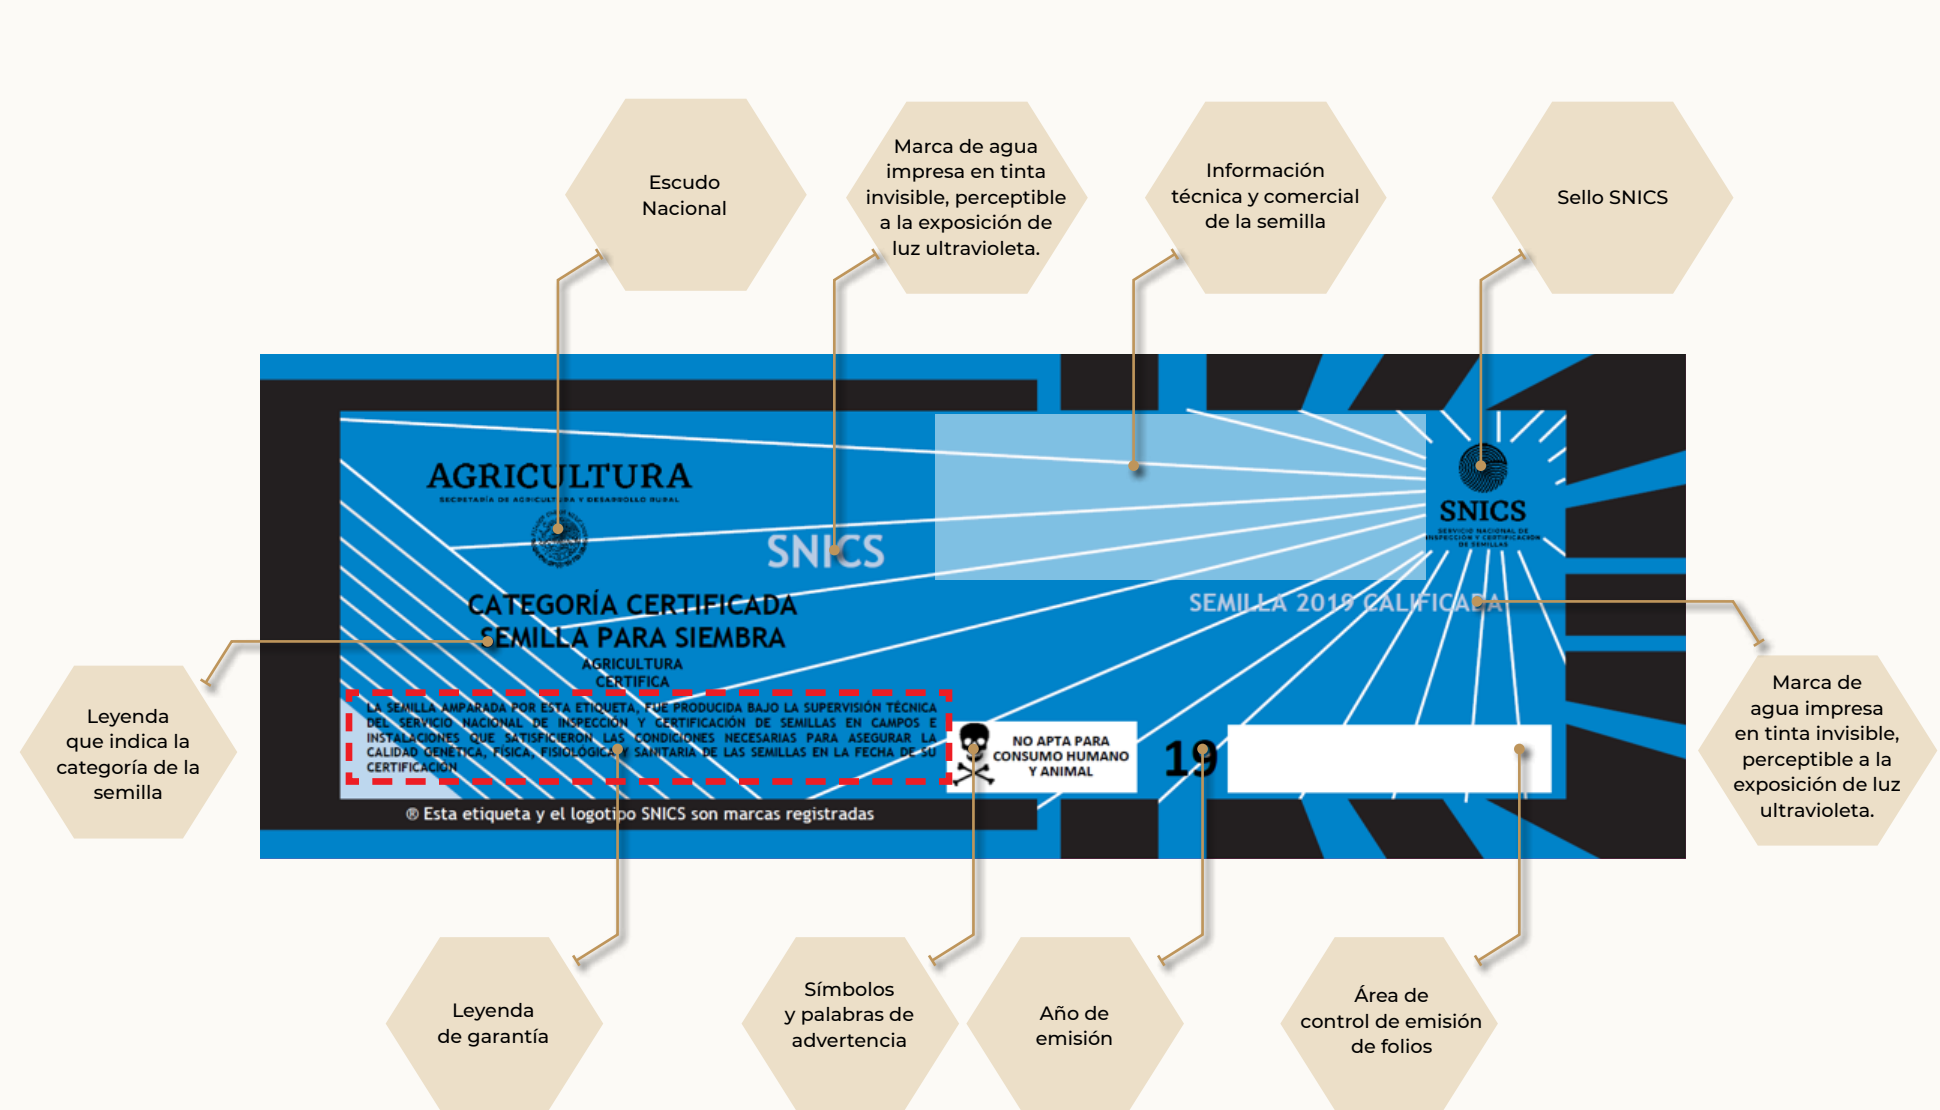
Escudo Nacional

Marca de agua impresa en tinta invisible, perceptible a la exposición de luz ultravioleta.

Información técnica y comercial de la semilla

Sello SNICS

AGRICULTURA
SECRETARÍA DE AGRICULTURA Y DESARROLLO RURAL

SNICS

SNICS
SERVICIO NACIONAL DE INSPECCIÓN Y CERTIFICACIÓN DE SEMILLAS

CATEGORÍA CERTIFICADA
SEMILLA PARA SIEMBRA
AGRICULTURA
CERTIFICA

SEMILLA 2019 CALIFICADA

LA SEMILLA AMPARADA POR ESTA ETIQUETA, FUE PRODUCIDA BAJO LA SUPERVISIÓN TÉCNICA DEL SERVICIO NACIONAL DE INSPECCIÓN Y CERTIFICACIÓN DE SEMILLAS EN CAMPOS E INSTALACIONES QUE SATISFICIERON LAS CONDICIONES NECESARIAS PARA ASEGURAR LA CALIDAD GENÉTICA, FÍSICA, FISIOLÓGICA Y SANITARIA DE LAS SEMILLAS EN LA FECHA DE SU CERTIFICACIÓN

NO APTA PARA CONSUMO HUMANO Y ANIMAL

19

® Esta etiqueta y el logotipo SNICS son marcas registradas

Leyenda que indica la categoría de la semilla

Marca de agua impresa en tinta invisible, perceptible a la exposición de luz ultravioleta.

Leyenda de garantía

Símbolos y palabras de advertencia

Año de emisión

Área de control de emisión de folios